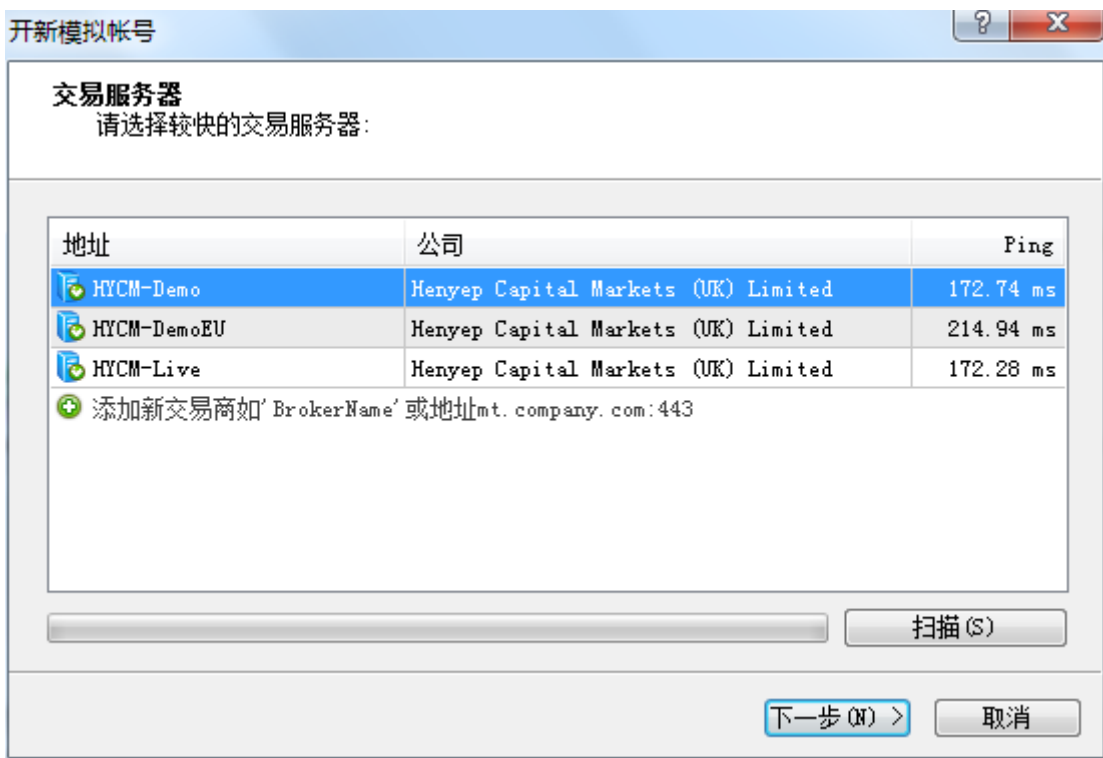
开新模拟帐号

?

X

交易服务器
请选择较快的交易服务器:

| 地址 | 公司 | Ping |
|---|---|---|
| HYCM-Demo | Henyep Capital Markets (UK) Limited | 172.74 ms |
| HYCM-DemoEU | Henyep Capital Markets (UK) Limited | 214.94 ms |
| HYCM-Live | Henyep Capital Markets (UK) Limited | 172.28 ms |

添加新交易商如'BrokerName'或地址mt.company.com:443

扫描(S)

下一步(N) >

取消